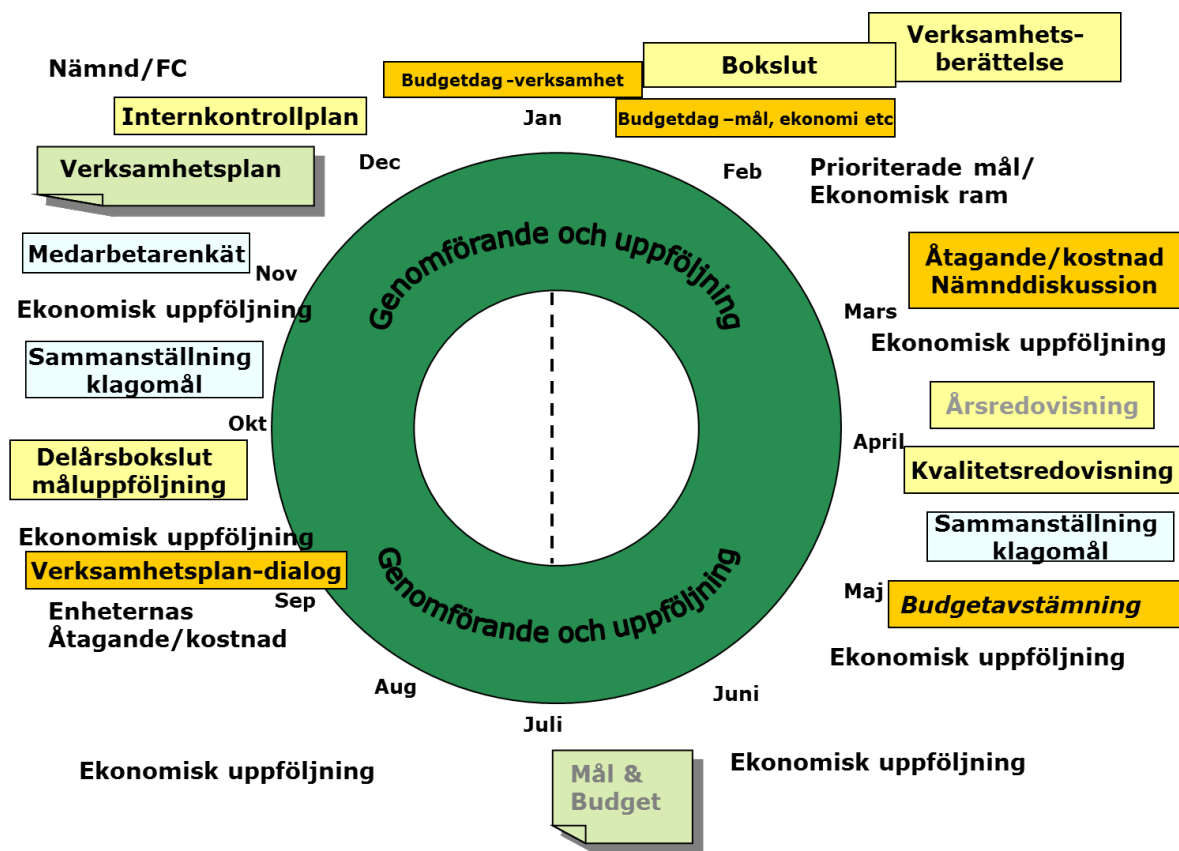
Nämnd/FC

Budgetdag -verksamhet

Bokslut

Verksamhetsberättelse

Internkontrollplan

Jan

Budgetdag –mål, ekonomi etc

Verksamhetsplan

Dec

Feb

Prioriterade mål/ Ekonomisk ram

Medarbetarenkät

Nov

Åtagande/kostnad Nämnddiskussion

Ekonomisk uppföljning

Mars

Ekonomisk uppföljning

Sammanställning klagomål

Genomförande och uppföljning

Årsredovisning

Okt

April

Delårsbokslut måluppföljning

Kvalitetsredovisning

Sammanställning klagomål

Ekonomisk uppföljning

Verksamhetsplan-dialog

Genomförande och uppföljning

Sep

Maj

Budgetavstämning

Enheternas Åtagande/kostnad

Ekonomisk uppföljning

Aug

Juni

Juli

Ekonomisk uppföljning

Mål & Budget

Ekonomisk uppföljning